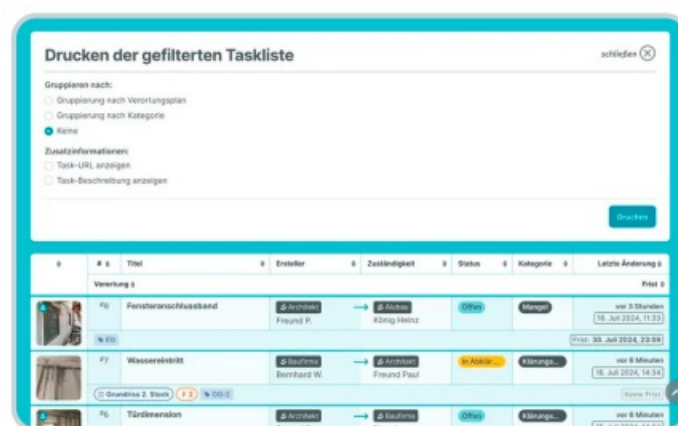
Drucken der gefilterten Taskliste

schließen ⊗

Gruppieren nach:
Gruppierung nach Verortungsplan
Gruppierung nach Kategorie
Keine

Zusatzinformationen:
Task-URL anzeigen
Task-Beschreibung anzeigen

Drucken

| ⇕ | # ⇕ | Titel | Ersteller ⇕ | Zuständigkeit ⇕ | Status ⇕ | Kategorie ⇕ | Letzte Änderung ⇕ |
|---|---|---|---|---|---|---|---|
| | Verortung ⇕ | | | | | | Frist ⇕ |
| | #8 | Fensteranschlussband | Architekt Freund P. | Akubau König Heinz | Offen | Mangel | vor 3 Stunden 16. Juli 2024, 11:33 |
| | EG | | | | | | Frist: 30. Juli 2024, 23:59 |
| | #7 | Wassereintritt | Baufirma Bernhard W. | Architekt Freund Paul | In Abklär... | Klärungs... | vor 8 Minuten 16. Juli 2024, 14:34 |
| | Grundriss 2. Stock 2 OG-2 | | | | | | Keine Frist |
| | #6 | Türdimension | Architekt | Baufirma | | Klärungs... | vor 8 Minuten |